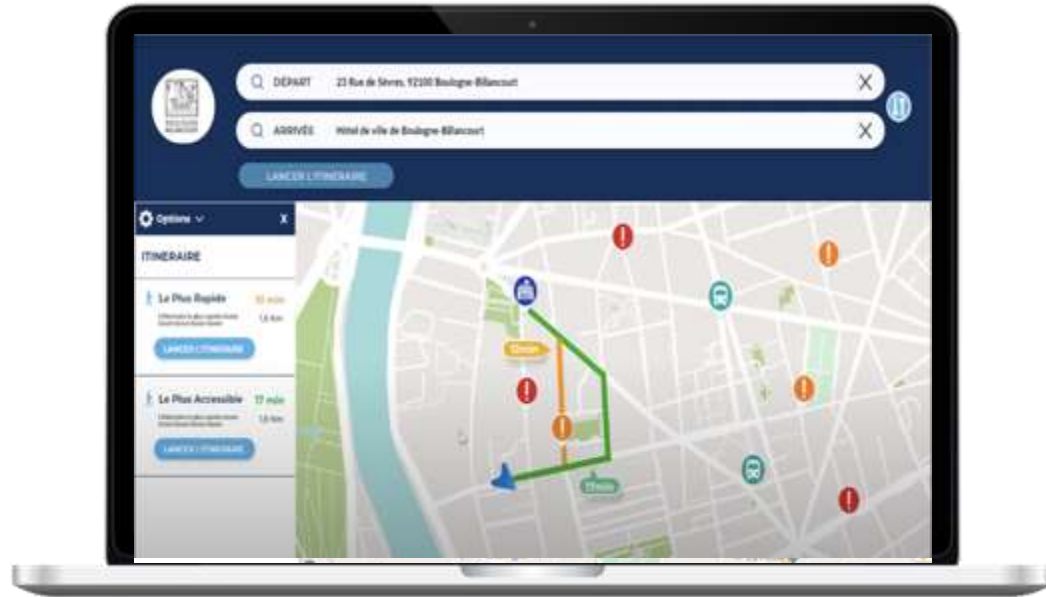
DEPART 23 Rue de Sèvres, 92100 Boulogne-Billancourt

ARRIVÉE Hôtel de ville de Boulogne-Billancourt

LANCER L'ITINÉRAIRE

Options

ITINERAIRE

Le Plus Rapide 10 min

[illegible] 1,6 km

LANCER L'ITINERAIRE

Le Plus Accessible 17 min

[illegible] 1,6 km

LANCER L'ITINERAIRE

10 min

17 min